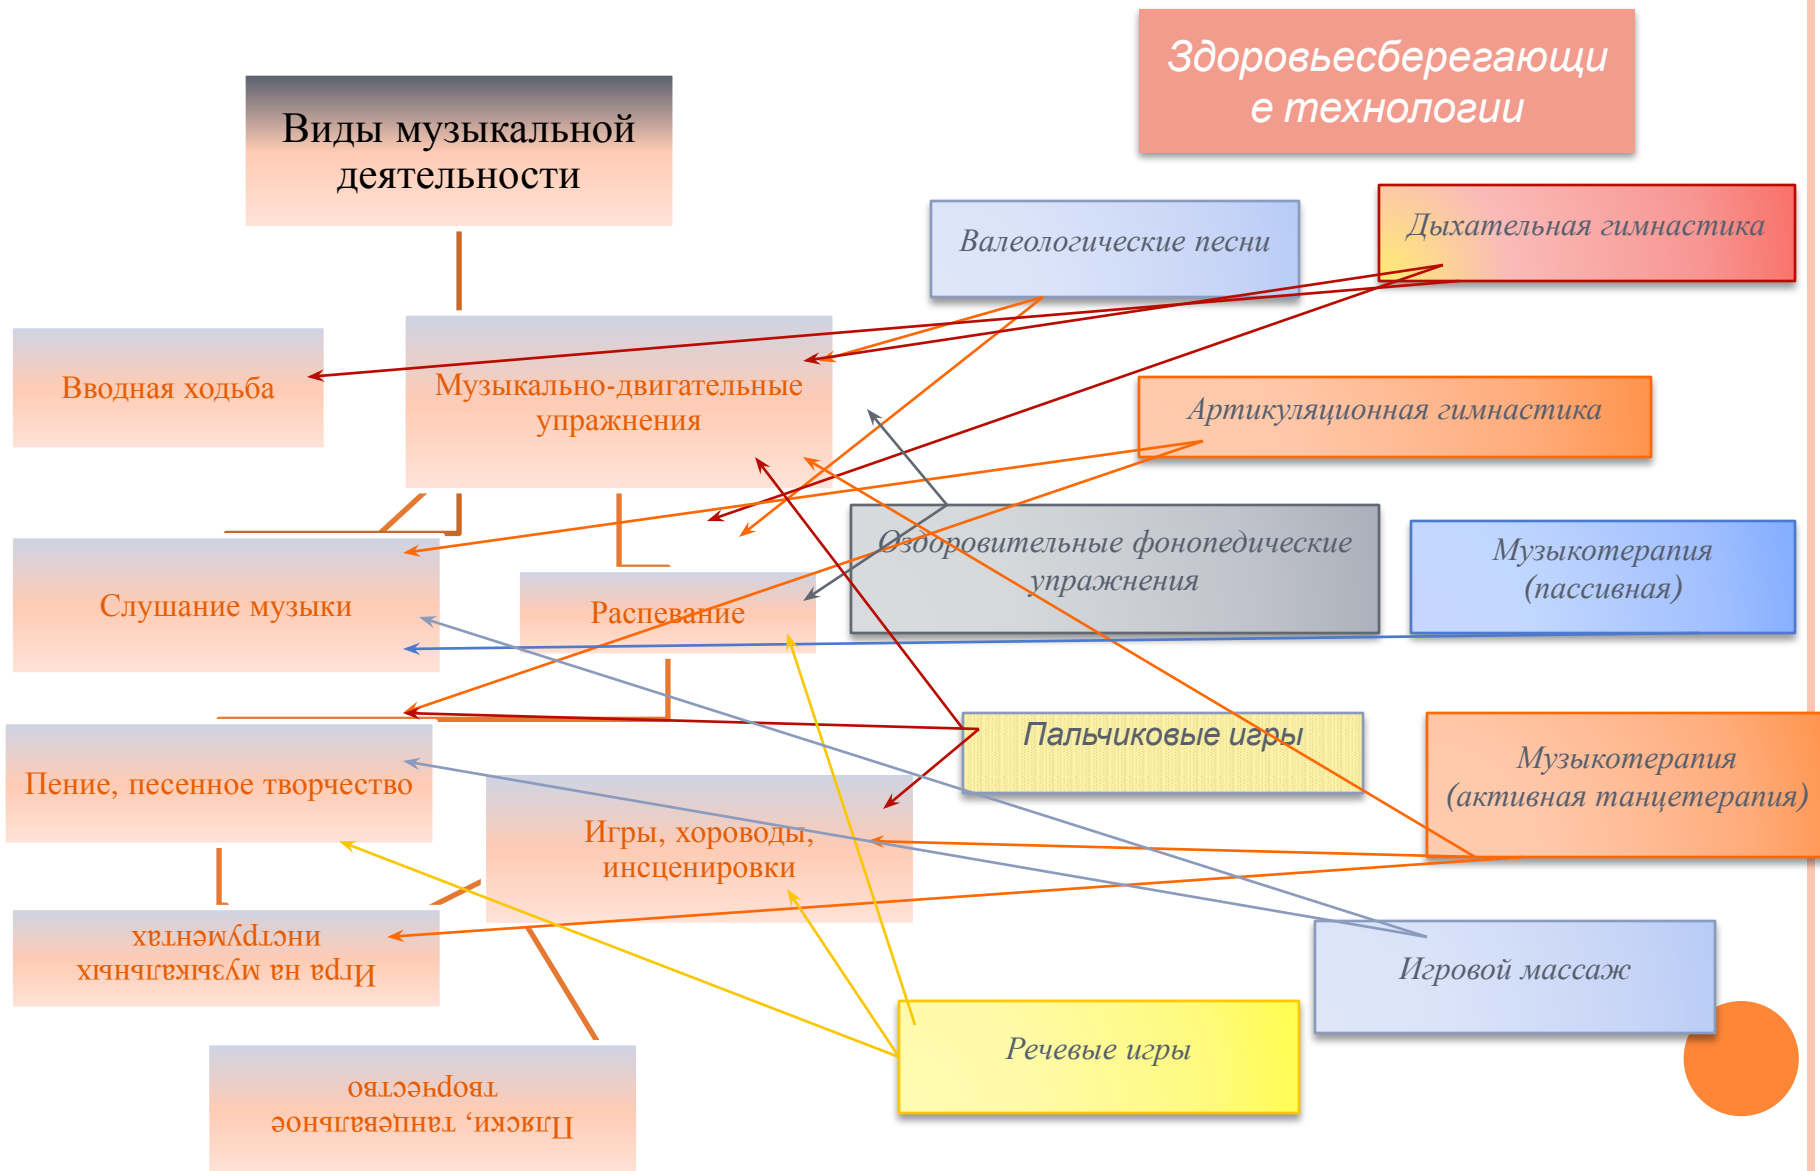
Здоровьесберегающи е технологии

Виды музыкальной деятельности

Валеологические песни

Дыхательная гимнастика

Вводная ходьба

Музыкально-двигательные упражнения

Артикуляционная гимнастика

Слушание музыки

Распевание

Оздоровительные фонопедические упражнения

Музыкотерапия (пассивная)

Пальчиковые игры

Музыкотерапия (активная танцетерапия)

Пение, песенное творчество

Игры, хороводы, инсценировки

Игра на музыкальных инструментах

Игровой массаж

Речевые игры

Пляски, танцевальное творчество